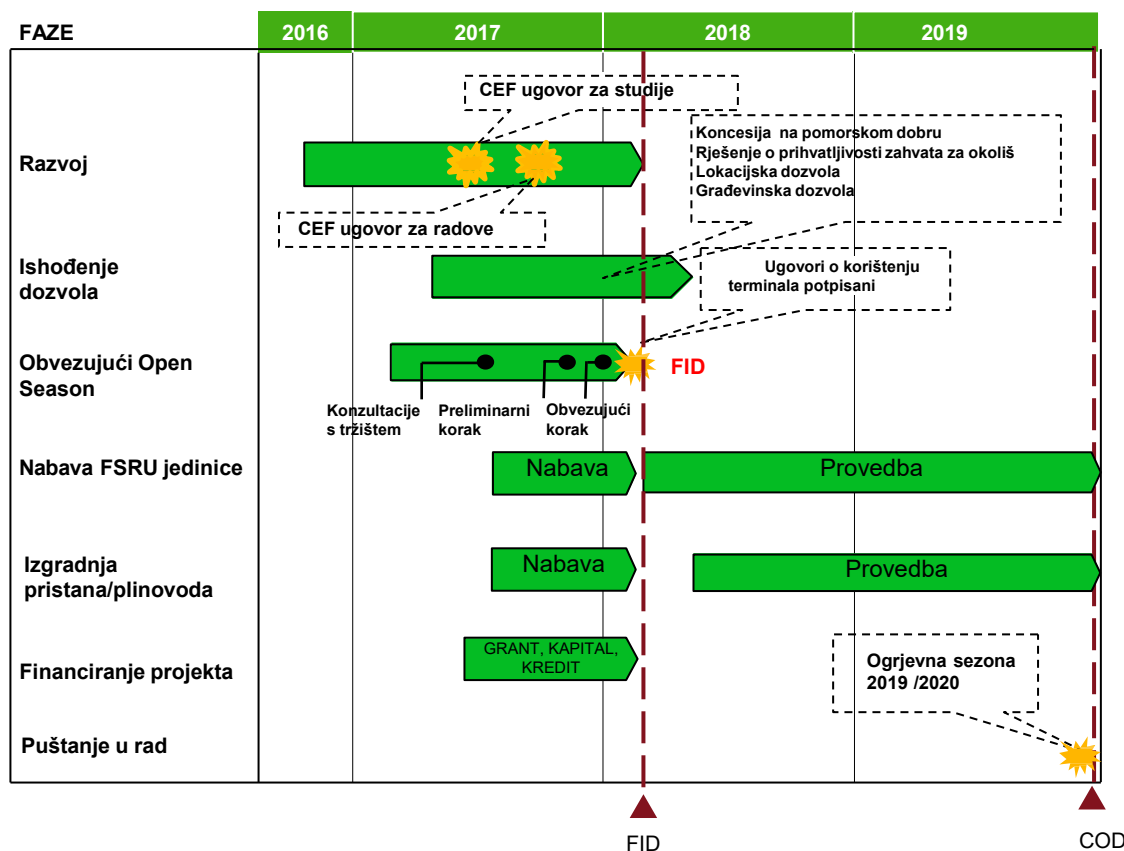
FAZE

2016 | 2017 | 2018 | 2019

CEF ugovor za studije

Koncesija na pomorskom dobru
Rješenje o prihvatljivosti zahvata za okoliš
Lokacijska dozvola
Građevinska dozvola

Razvoj

CEF ugovor za radove

Ishođenje dozvola

Ugovori o korištenju terminala potpisani

Obvezujući Open Season

FID

Konzultacije s tržištem

Preliminarni korak

Obvezujući korak

Nabava FSRU jedinice

Nabava

Provedba

Izgradnja pristana/plinovoda

Nabava

Provedba

Financiranje projekta

GRANT, KAPITAL, KREDIT

Ogrjevna sezona 2019 /2020

Puštanje u rad

FID

COD